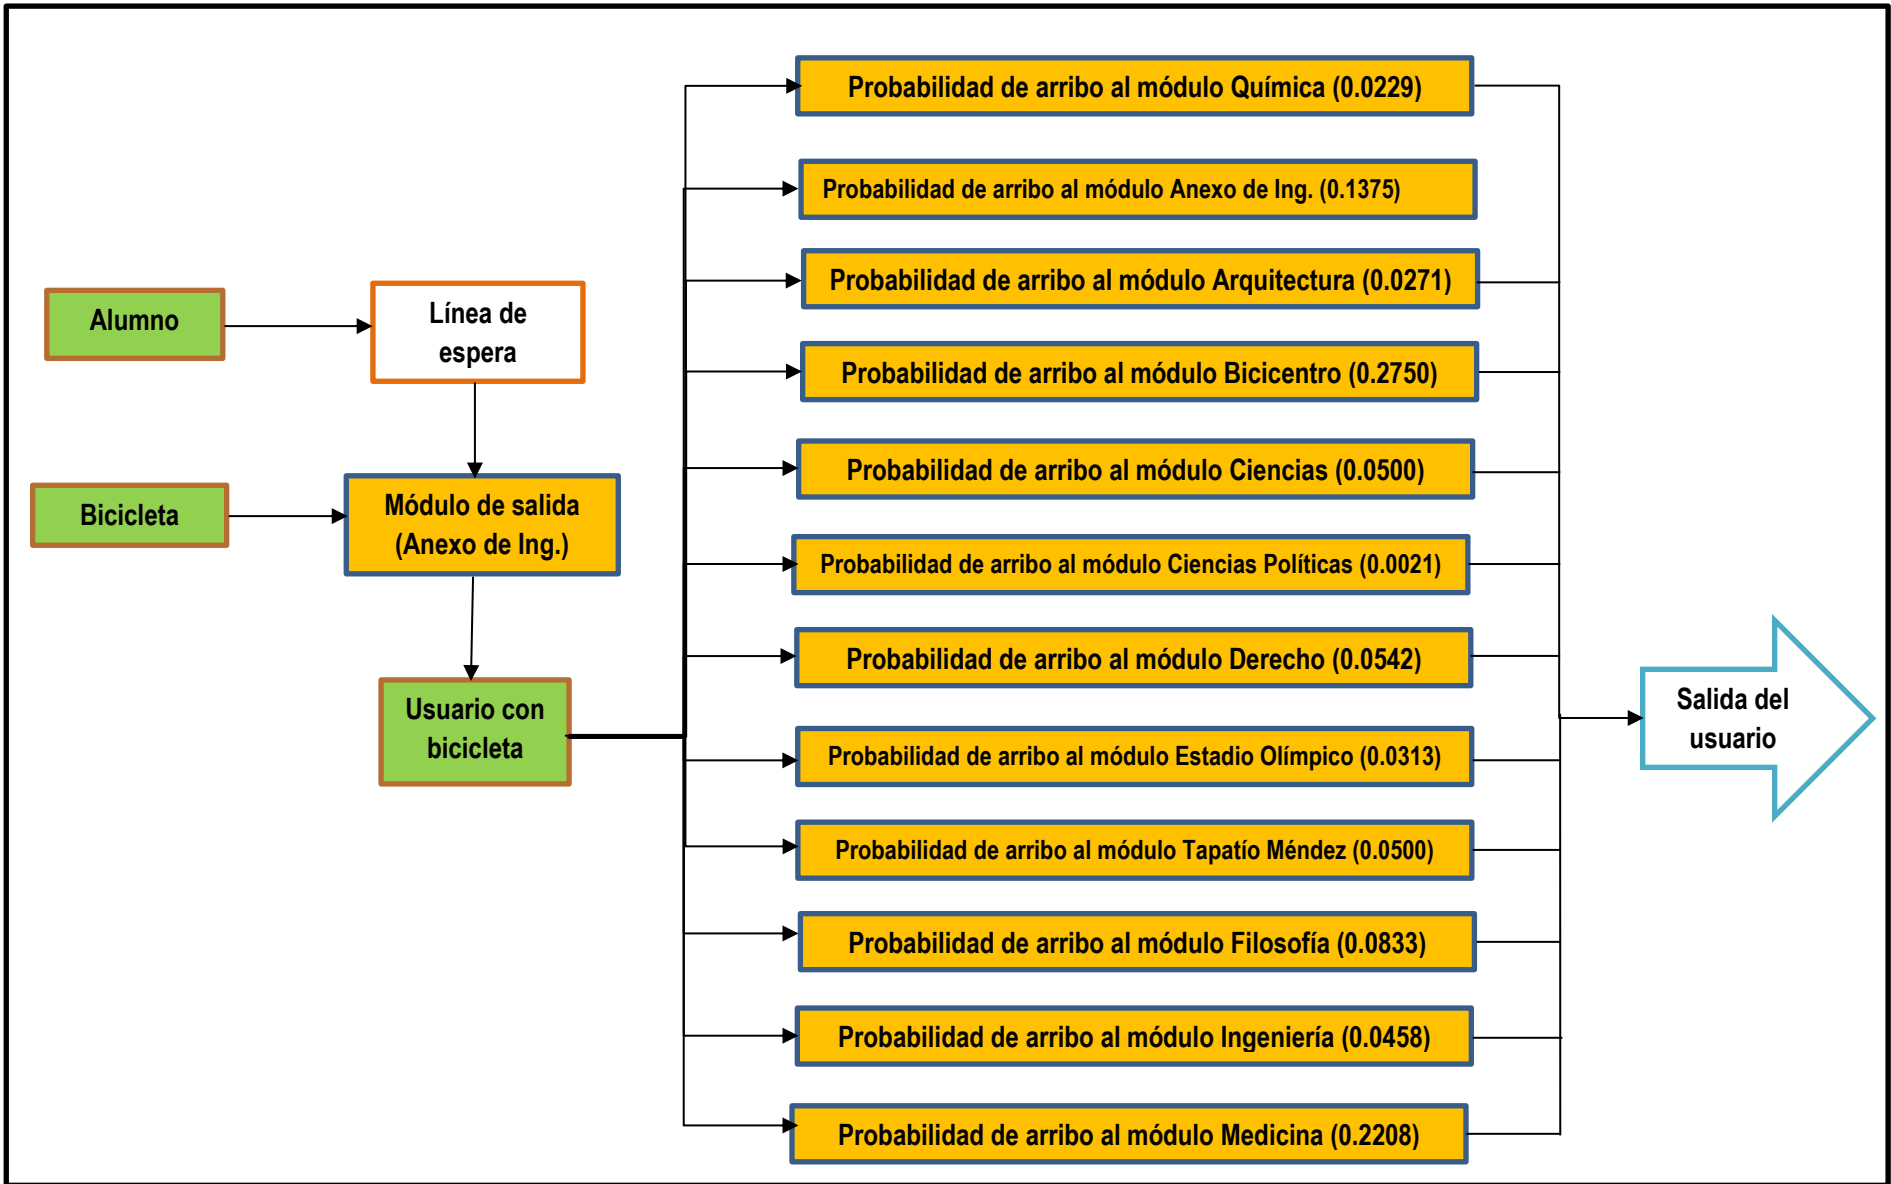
Alumno

Línea de espera

Bicicleta

Módulo de salida (Anexo de Ing.)

Usuario con bicicleta

Probabilidad de arribo al módulo Química (0.0229)

Probabilidad de arribo al módulo Anexo de Ing. (0.1375)

Probabilidad de arribo al módulo Arquitectura (0.0271)

Probabilidad de arribo al módulo Bicicentro (0.2750)

Probabilidad de arribo al módulo Ciencias (0.0500)

Probabilidad de arribo al módulo Ciencias Políticas (0.0021)

Probabilidad de arribo al módulo Derecho (0.0542)

Probabilidad de arribo al módulo Estadio Olímpico (0.0313)

Probabilidad de arribo al módulo Tapatío Méndez (0.0500)

Probabilidad de arribo al módulo Filosofía (0.0833)

Probabilidad de arribo al módulo Ingeniería (0.0458)

Probabilidad de arribo al módulo Medicina (0.2208)

Salida del usuario